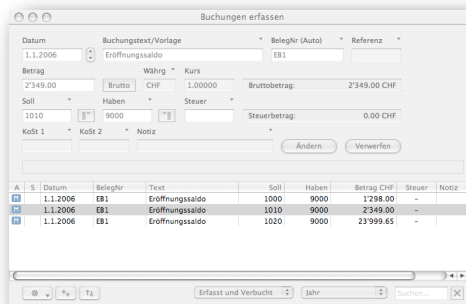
Buchungen erfassen

Datum
1.1.2006
Buchungstext/Vorlage
Eröffnungssaldo
BelegNr (Auto)
EB1
Referenz

Betrag
2'349.00
Brutto
Währg
CHF
Kurs
1.00000
Bruttobetrag: 2'349.00 CHF

Soll
1010
Haben
9000
Steuer
Steuerbetrag: 0.00 CHF

KoSt 1
KoSt 2
Notiz

Ändern
Verwerfen

| A | S | Datum | BelegNr | Text | Soll | Haben | Betrag CHF | Steuer | Notiz |
|---|---|---|---|---|---|---|---|---|---|
| H | | 1.1.2006 | EB1 | Eröffnungssaldo | 1000 | 9000 | 1'298.00 | – | |
| H | | 1.1.2006 | EB1 | Eröffnungssaldo | 1010 | 9000 | 2'349.00 | – | |
| H | | 1.1.2006 | EB1 | Eröffnungssaldo | 1020 | 9000 | 23'999.65 | – | |

Erfasst und Verbucht
Jahr
Suchen